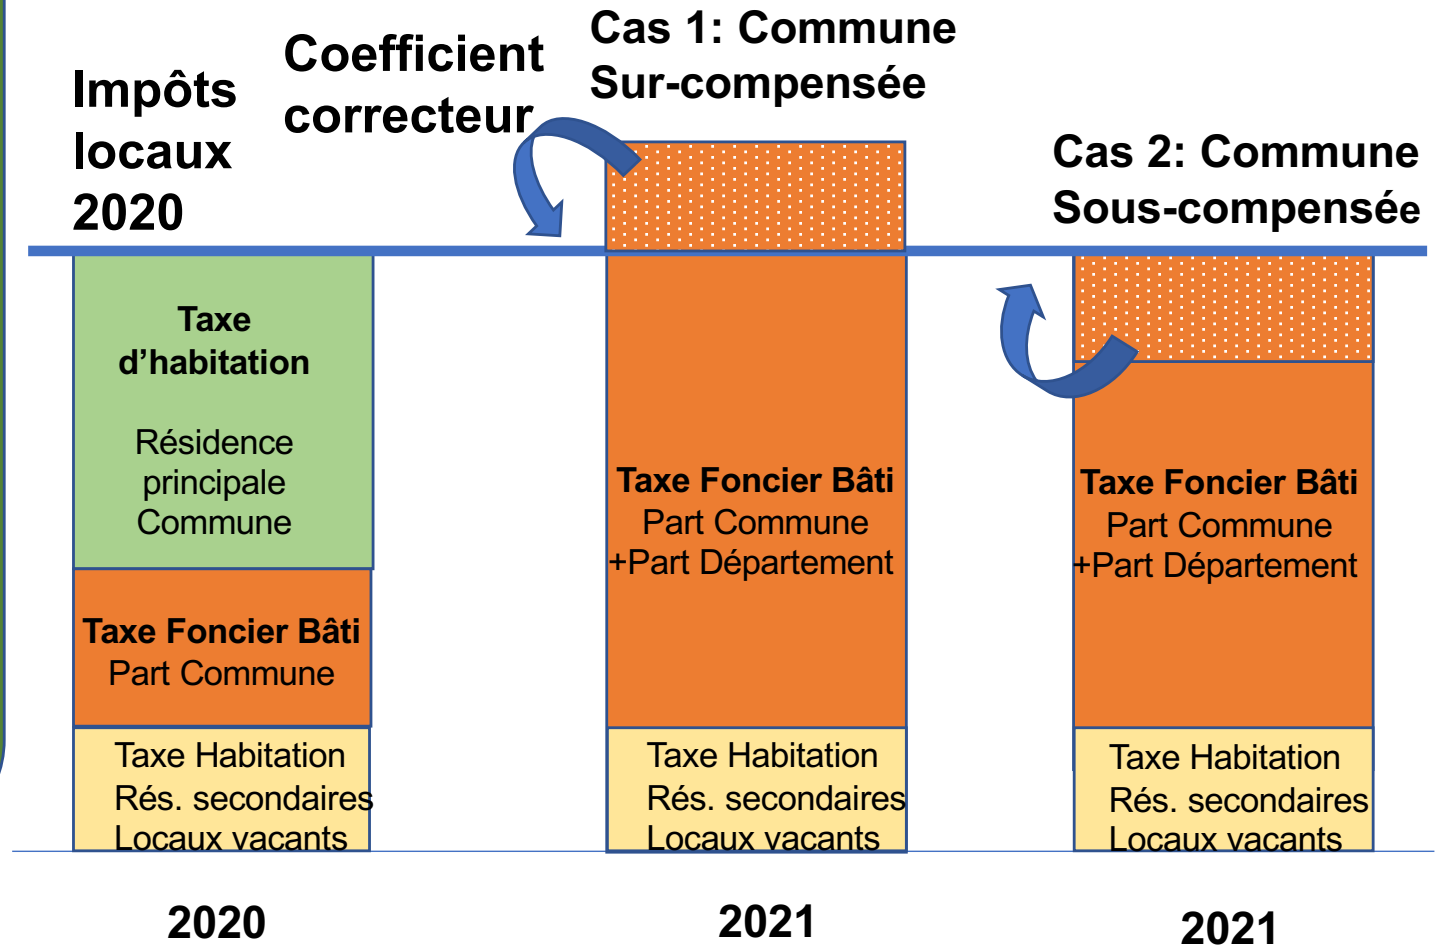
Impôts locaux 2020

Coefficient correcteur

Cas 1: Commune Sur-compensée

Cas 2: Commune Sous-compensée

Taxe d’habitation

Résidence principale Commune

Taxe Foncier Bâti
Part Commune

Taxe Habitation
Rés. secondaires
Locaux vacants

Taxe Foncier Bâti
Part Commune
+Part Département

Taxe Habitation
Rés. secondaires
Locaux vacants

Taxe Foncier Bâti
Part Commune
+Part Département

Taxe Habitation
Rés. secondaires
Locaux vacants

2020

2021

2021